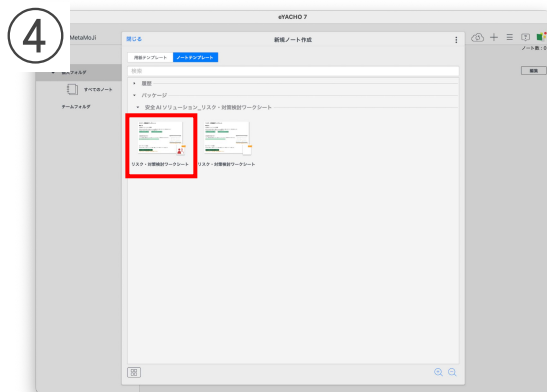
④

eYACHO 7

MetaMoJi

閉じる

新規ノート作成

用紙テンプレート

ノートテンプレート

検索

履歴

パッケージ

安全 AI ソリューション_リスク・対策検討ワークシート

リスク・対策検討ワークシート

リスク・対策検討ワークシート

個人フォルダ

すべてのノート

チームフォルダ

ノート数：

編集